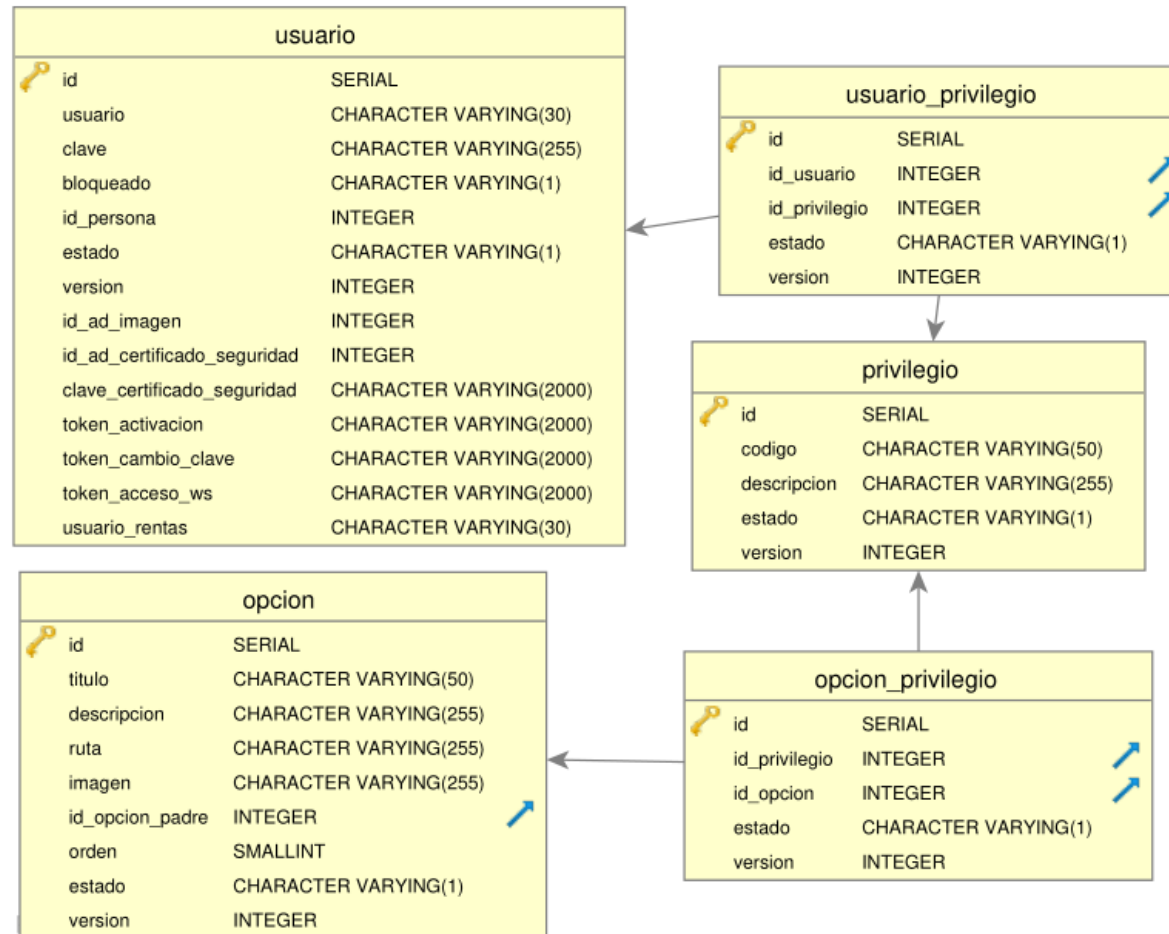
usuario

| | |
|---|---|
| id | SERIAL |
| usuario | CHARACTER VARYING(30) |
| clave | CHARACTER VARYING(255) |
| bloqueado | CHARACTER VARYING(1) |
| id_persona | INTEGER |
| estado | CHARACTER VARYING(1) |
| version | INTEGER |
| id_ad_imagen | INTEGER |
| id_ad_certificado_seguridad | INTEGER |
| clave_certificado_seguridad | CHARACTER VARYING(2000) |
| token_activacion | CHARACTER VARYING(2000) |
| token_cambio_clave | CHARACTER VARYING(2000) |
| token_acceso_ws | CHARACTER VARYING(2000) |
| usuario_rentas | CHARACTER VARYING(30) |

usuario_privilegio

| | |
|---|---|
| id | SERIAL |
| id_usuario | INTEGER |
| id_privilegio | INTEGER |
| estado | CHARACTER VARYING(1) |
| version | INTEGER |

privilegio

| | |
|---|---|
| id | SERIAL |
| codigo | CHARACTER VARYING(50) |
| descripcion | CHARACTER VARYING(255) |
| estado | CHARACTER VARYING(1) |
| version | INTEGER |

opcion

| | |
|---|---|
| id | SERIAL |
| titulo | CHARACTER VARYING(50) |
| descripcion | CHARACTER VARYING(255) |
| ruta | CHARACTER VARYING(255) |
| imagen | CHARACTER VARYING(255) |
| id_opcion_padre | INTEGER |
| orden | SMALLINT |
| estado | CHARACTER VARYING(1) |
| version | INTEGER |

opcion_privilegio

| | |
|---|---|
| id | SERIAL |
| id_privilegio | INTEGER |
| id_opcion | INTEGER |
| estado | CHARACTER VARYING(1) |
| version | INTEGER |